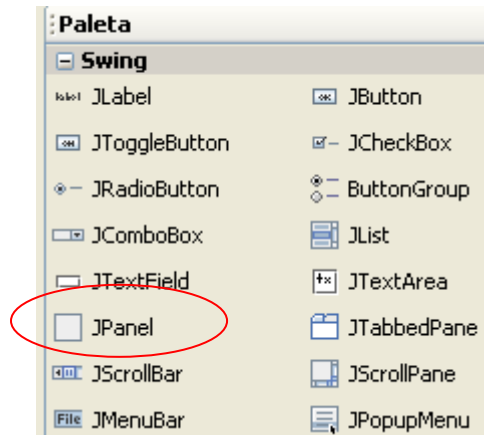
Paleta

⊟ Swing

| | |
|---|---|
| JLabel | JButton |
| JToggleButton | JCheckBox |
| JRadioButton | ButtonGroup |
| JComboBox | JList |
| JTextField | JTextArea |
| JPanel | JTabbedPane |
| JScrollBar | JScrollPane |
| File JMenuBar | JPopupMenu |